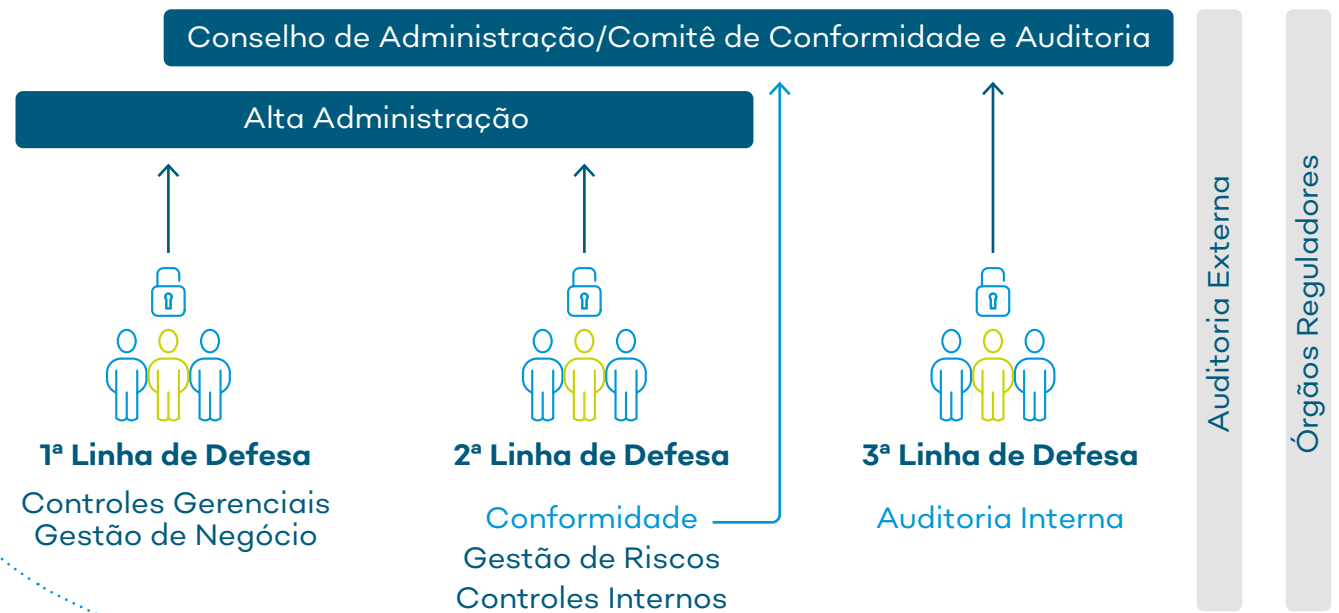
Conselho de Administração/Comitê de Conformidade e Auditoria

Alta Administração

1ª Linha de Defesa

Controles Gerenciais
Gestão de Negócio

2ª Linha de Defesa

Conformidade
Gestão de Riscos
Controles Internos

3ª Linha de Defesa

Auditoria Interna

Auditoria Externa

Órgãos Reguladores